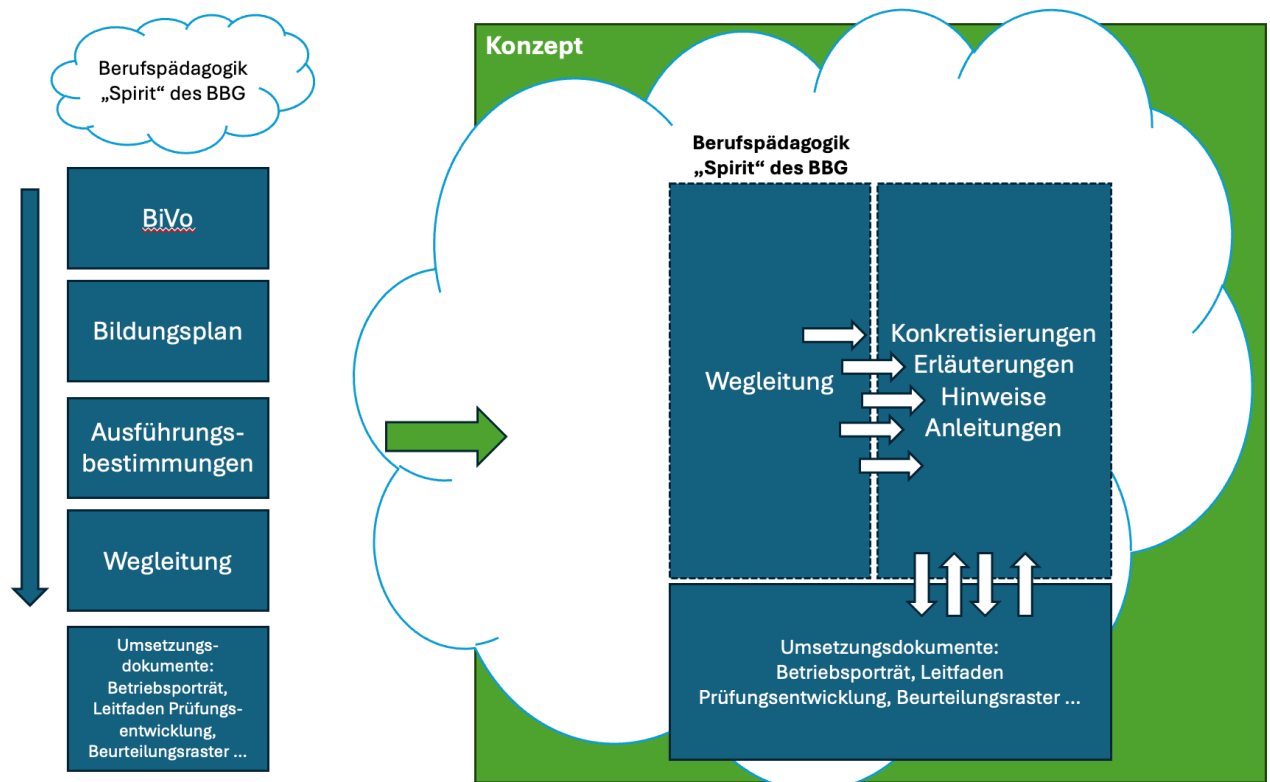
Berufspädagogik
„Spirit“ des BBG

BiVo

Bildungsplan

Ausführungsbestimmungen

Wegleitung

Umsetzungsdokumente: Betriebsporträt, Leitfaden Prüfungsentwicklung, Beurteilungsraster ...

Konzept

Berufspädagogik
„Spirit“ des BBG

Wegleitung

Konkretisierungen
Erläuterungen
Hinweise
Anleitungen

Umsetzungsdokumente:
Betriebsporträt, Leitfaden
Prüfungsentwicklung, Beurteilungsraster ...